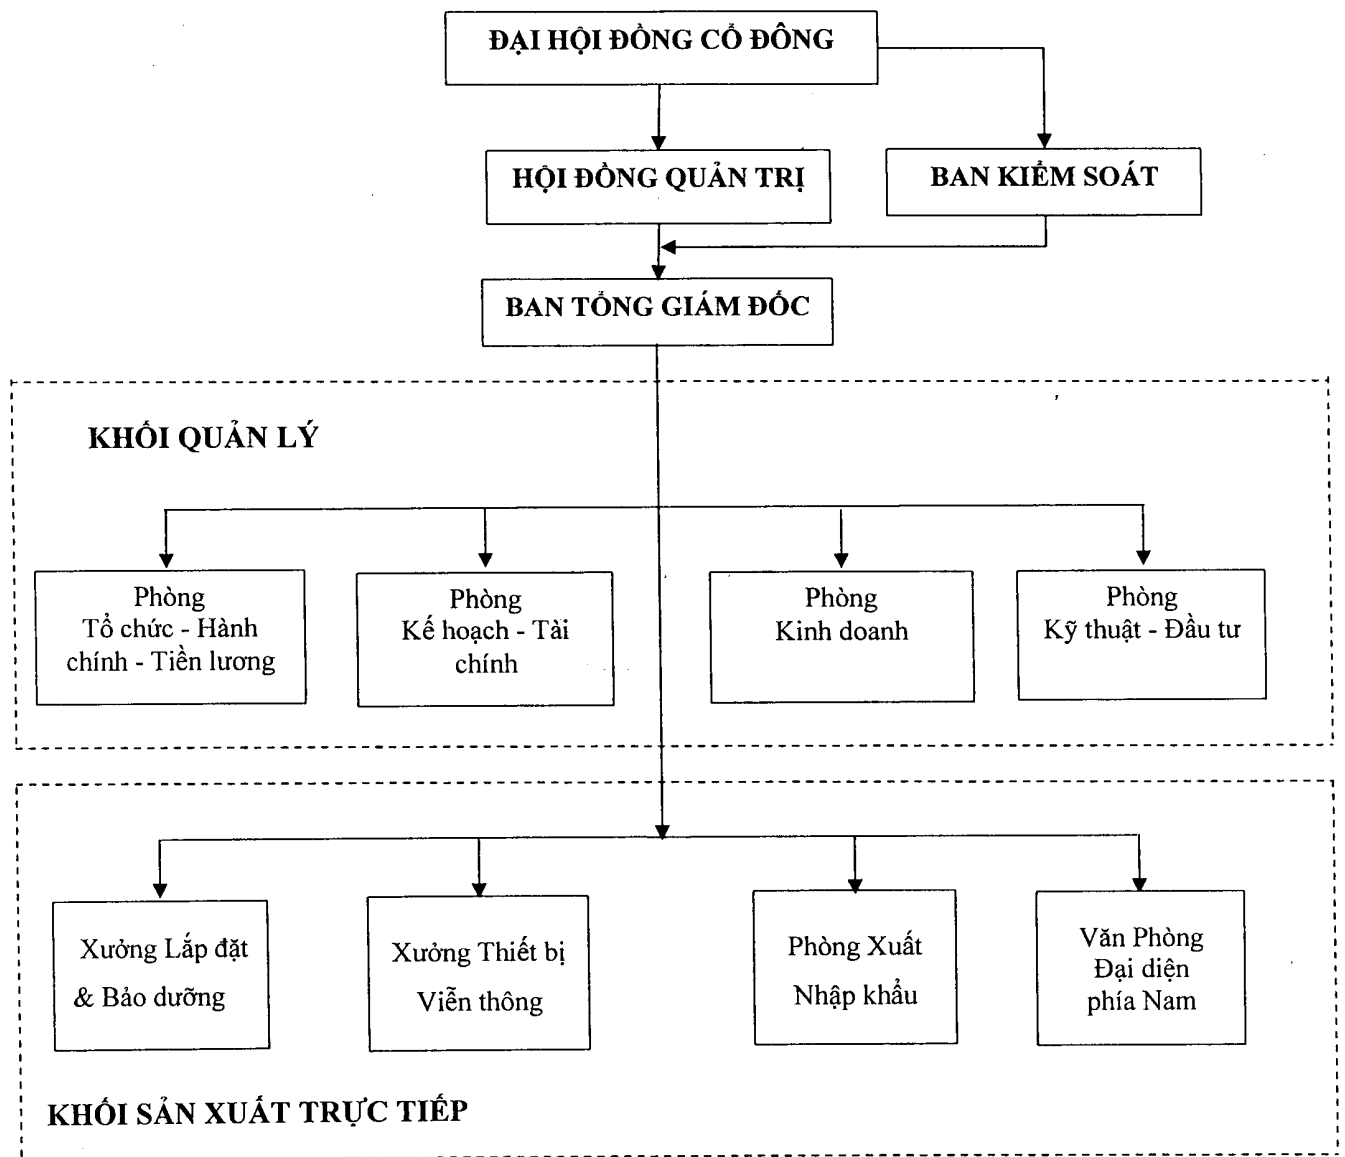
ĐẠI HỘI ĐỒNG CỔ ĐÔNG

HỘI ĐỒNG QUẢN TRỊ

BAN KIỂM SOÁT

BAN TỔNG GIÁM ĐỐC

KHỐI QUẢN LÝ

Phòng Tổ chức - Hành chính - Tiền lương

Phòng Kế hoạch - Tài chính

Phòng Kinh doanh

Phòng Kỹ thuật - Đầu tư

Xưởng Lắp đặt & Bảo dưỡng

Xưởng Thiết bị Viễn thông

Phòng Xuất Nhập khẩu

Văn Phòng Đại diện phía Nam

KHỐI SẢN XUẤT TRỰC TIẾP